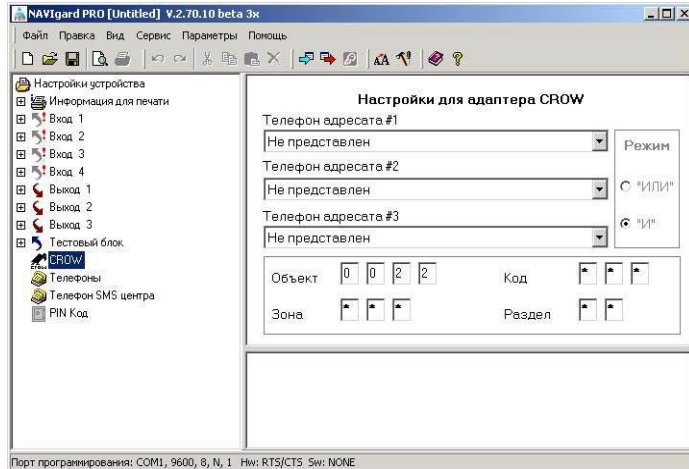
NAVIgard PRO [Untitled] V.2.70.10 beta 3x

Файл Правка Вид Сервис Параметры Помощь

Настройки устройства
Информация для печати
Вход 1
Вход 2
Вход 3
Вход 4
Выход 1
Выход 2
Выход 3
Тестовый блок
CROW
Телефоны
Телефон SMS центра
PIN Код

Настройки для адаптера CROW

Телефон адресата #1
Не представлен
Телефон адресата #2
Не представлен
Телефон адресата #3
Не представлен

Режим
"ИЛИ"
"И"

| Объект | 0 | 0 | 2 | 2 | Код | * | * | * |
|---|---|---|---|---|---|---|---|---|
| Зона | * | * | * | | Раздел | * | * | |

Порт программирования: COM1, 9600, 8, N, 1 Hw: RTS/CTS Sw: NONE